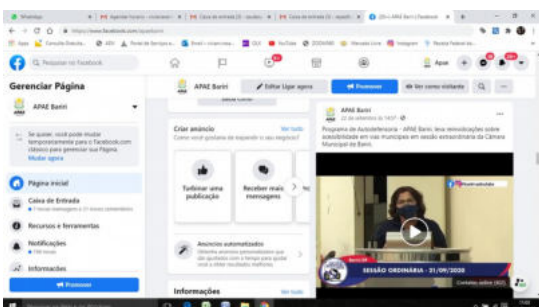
WhatsApp
Aprender futuro
Caixa de entrada
Caixa de entrada
(20+) APAE Bariri | Facebook
https://www.facebook.com/apaebariri
Apps
Consulta Diversos
Portal do Servidor
Brasil
OLX
YouTube
ZOOM
Mercado Livre
Instagram
Receita Federal
Pesquisar no Facebook
Apae
Gerenciar Página
APAE Bariri
Se quiser, você pode mudar temporariamente para o Facebook.com clássico para gerenciar sua Página.
Mudar agora
Página inicial
Caixa de Entrada
Recursos e ferramentas
Notificações
Informações
Promover
Editar Ligar agora
Promover
Ver como visitante
Criar anúncio
Ver tudo
Como você gostaria de expandir o seu negócio?
Turbinar uma publicação
Receber mais mensagens
Anúncios automatizados
Informações
Ver tudo
APAE Bariri
22 de setembro às 14:07
Programa de Autodefensoria - APAE Bariri, leva reivindicações sobre acessibilidade em vias municipais em sessão extraordinária da Câmara Municipal de Bariri.
SESSÃO ORDINÁRIA - 21/09/2020